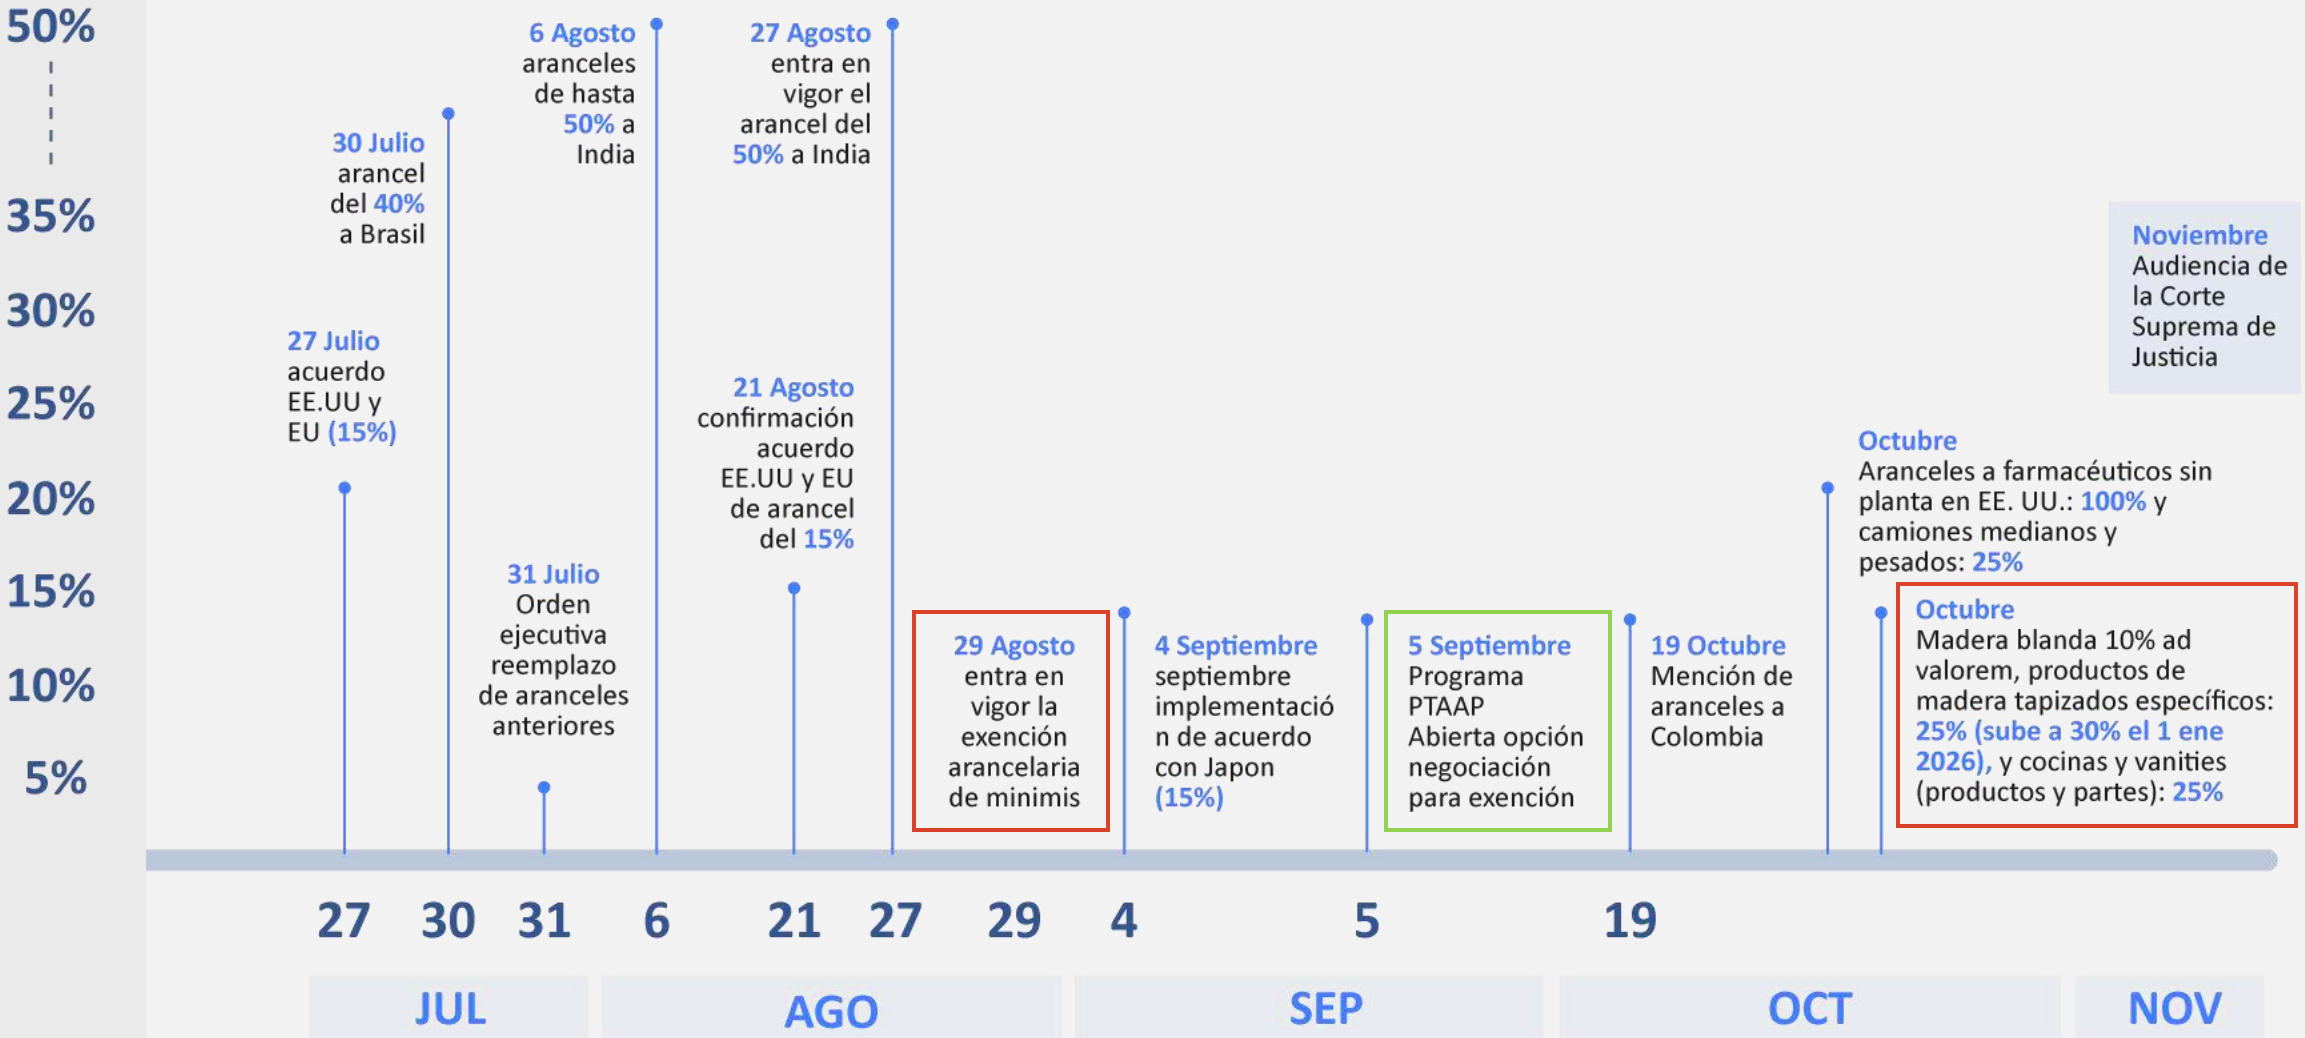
50%

35%

30%

25%

20%

15%

10%

5%

30 Julio arancel del 40% a Brasil

6 Agosto aranceles de hasta 50% a India

27 Agosto entra en vigor el arancel del 50% a India

Noviembre Audiencia de la Corte Suprema de Justicia

27 Julio acuerdo EE.UU y EU (15%)

21 Agosto confirmación acuerdo EE.UU y EU de arancel del 15%

Octubre Aranceles a farmacéuticos sin planta en EE. UU.: 100% y camiones medianos y pesados: 25%

31 Julio Orden ejecutiva reemplazo de aranceles anteriores

29 Agosto entra en vigor la exención arancelaria de minimis

4 Septiembre septiembre implementación de acuerdo con Japon (15%)

5 Septiembre Programa PTAAP Abierta opción negociación para exención

19 Octubre Mención de aranceles a Colombia

Octubre Madera blanda 10% ad valorem, productos de madera tapizados específicos: 25% (sube a 30% el 1 ene 2026), y cocinas y vanities (productos y partes): 25%

27 30 31 6 21 27 29 4 5 19

JUL AGO SEP OCT NOV